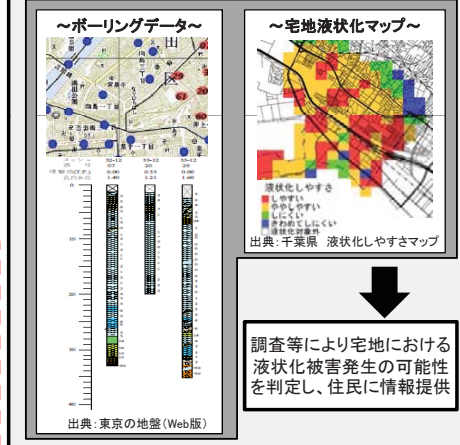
～ボーリングデータ～

出典：東京の地盤（Web版）

～宅地液状化マップ～

液状化しやすさ
しやすい
ややしやすい
しにくい
きわめてしにくい
液状化対象外

出典：千葉県　液状化しやすさマップ

調査等により宅地における液状化被害発生の可能性を判定し、住民に情報提供